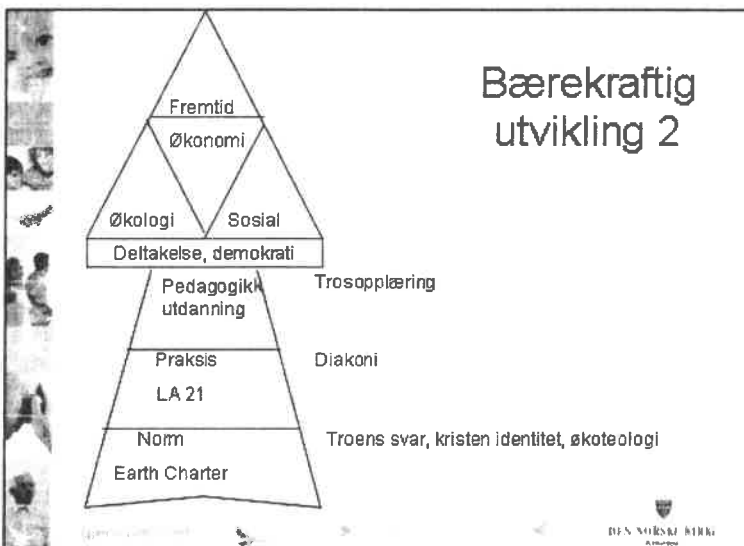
Bærekraftig utvikling 2

Fremtid

Økonomi

Økologi

Sosial

Deltakelse, demokrati

Pedagogikk utdanning

Trosopplæring

Praksis

LA 21

Diakoni

Norm

Earth Charter

Troens svar, kristen identitet, økoteologi

DEN NORSKE KIRKE